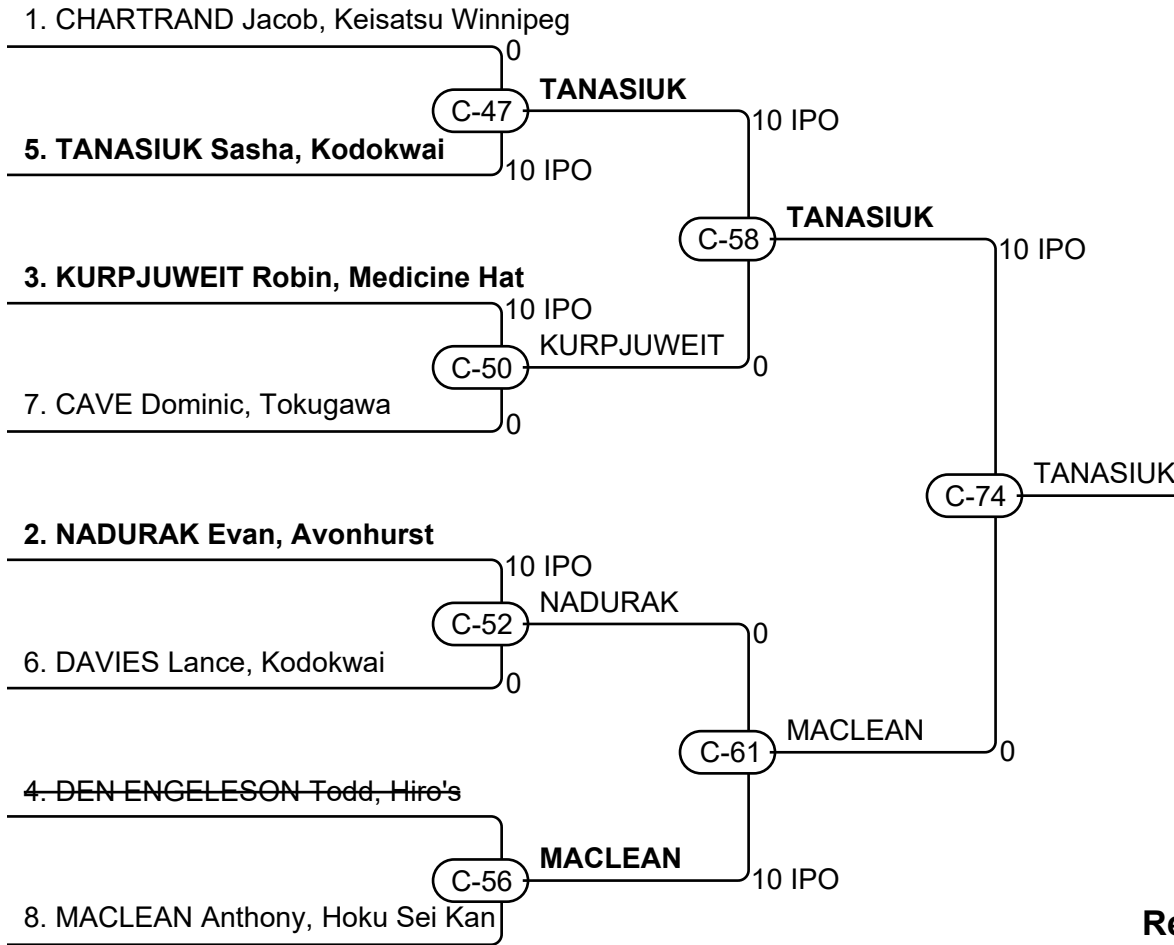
1. CHARTRAND Jacob, Keisatsu Winnipeg
0
C-47
TANASIUK
10 IPO
5. TANASIUK Sasha, Kodokwai
10 IPO
C-58
TANASIUK
10 IPO
3. KURPJUWEIT Robin, Medicine Hat
10 IPO
C-50
KURPJUWEIT
0
7. CAVE Dominic, Tokugawa
0
C-74
TANASIUK
2. NADURAK Evan, Avonhurst
10 IPO
C-52
NADURAK
0
6. DAVIES Lance, Kodokwai
0
C-61
MACLEAN
0
4. DEN ENGELESON Todd, Hiro's
C-56
MACLEAN
10 IPO
8. MACLEAN Anthony, Hoku Sei Kan
Re